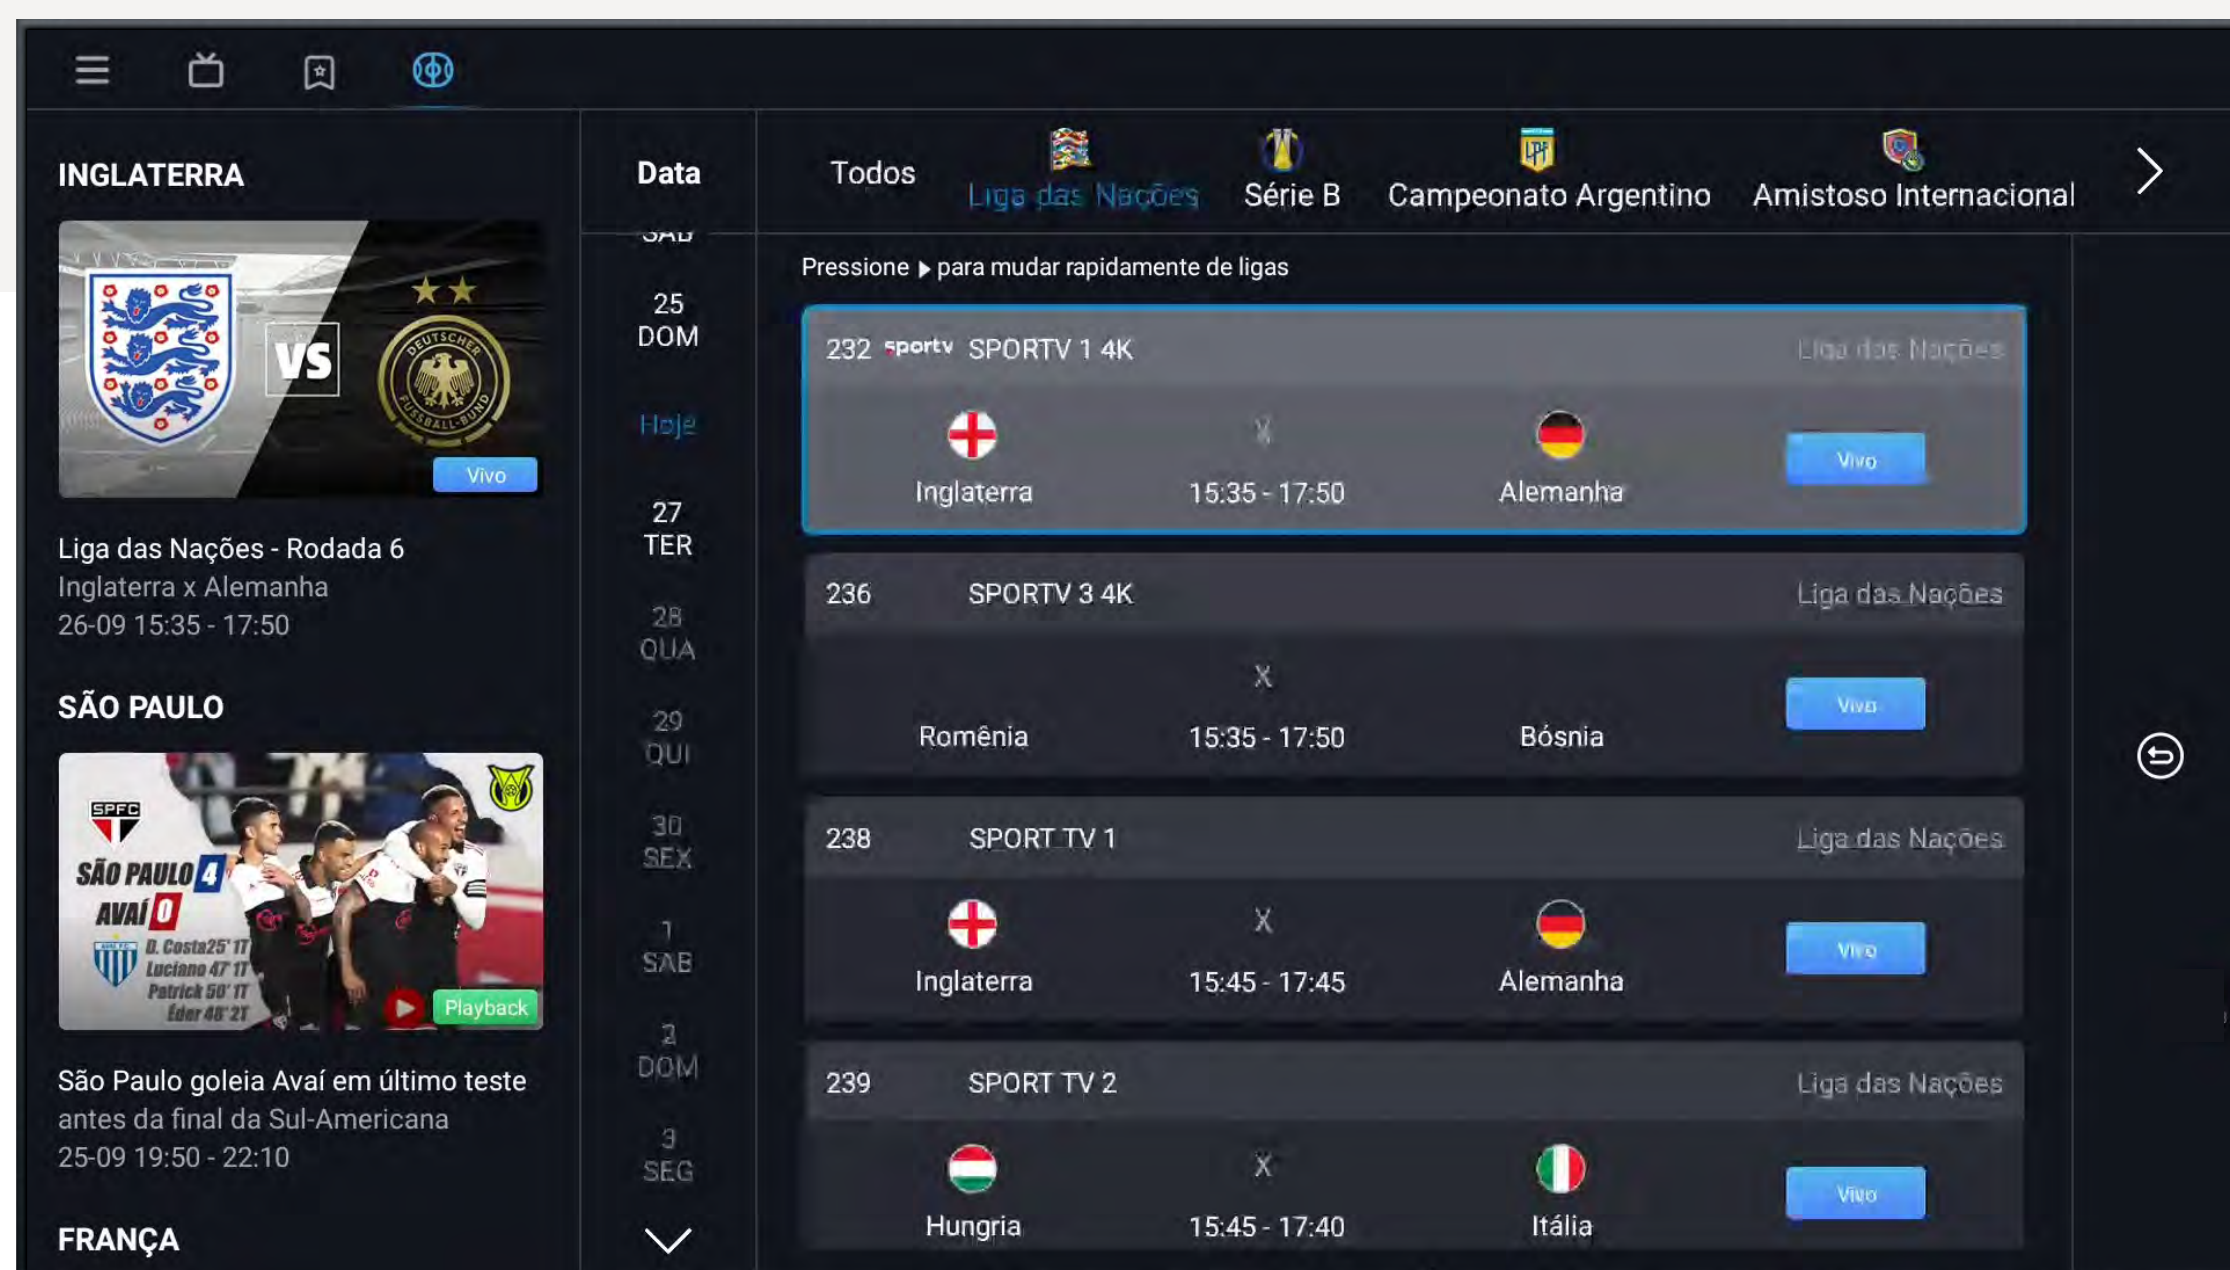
INGLATERRA

VS

Vivo

Liga das Nações - Rodada 6
Inglaterra x Alemanha
26-09 15:35 - 17:50

SÃO PAULO

SPFC
SÃO PAULO 4
AVAÍ 0
D. Costa25' 1T
Luciano 47' 1T
Patrick 50' 1T
Éder 48' 2T

Playback

São Paulo goleia Avaí em último teste antes da final da Sul-Americana
25-09 19:50 - 22:10

FRANÇA

Data

SAB

25
DOM

Hoje

27
TER

28
QUA

29
QUI

30
SEX

1
SAB

2
DOM

3
SEG

Todos | Liga das Nações | Série B | Campeonato Argentino | Amistoso Internacional

Pressione ▶ para mudar rapidamente de ligas

232 sportv SPORTV 1 4K Liga das Nações
Inglaterra X 15:35 - 17:50 Alemanha Vivo

236 SPORTV 3 4K Liga das Nações
Romênia X 15:35 - 17:50 Bósnia Vivo

238 SPORT TV 1 Liga das Nações
Inglaterra X 15:45 - 17:45 Alemanha Vivo

239 SPORT TV 2 Liga das Nações
Hungria X 15:45 - 17:40 Itália Vivo